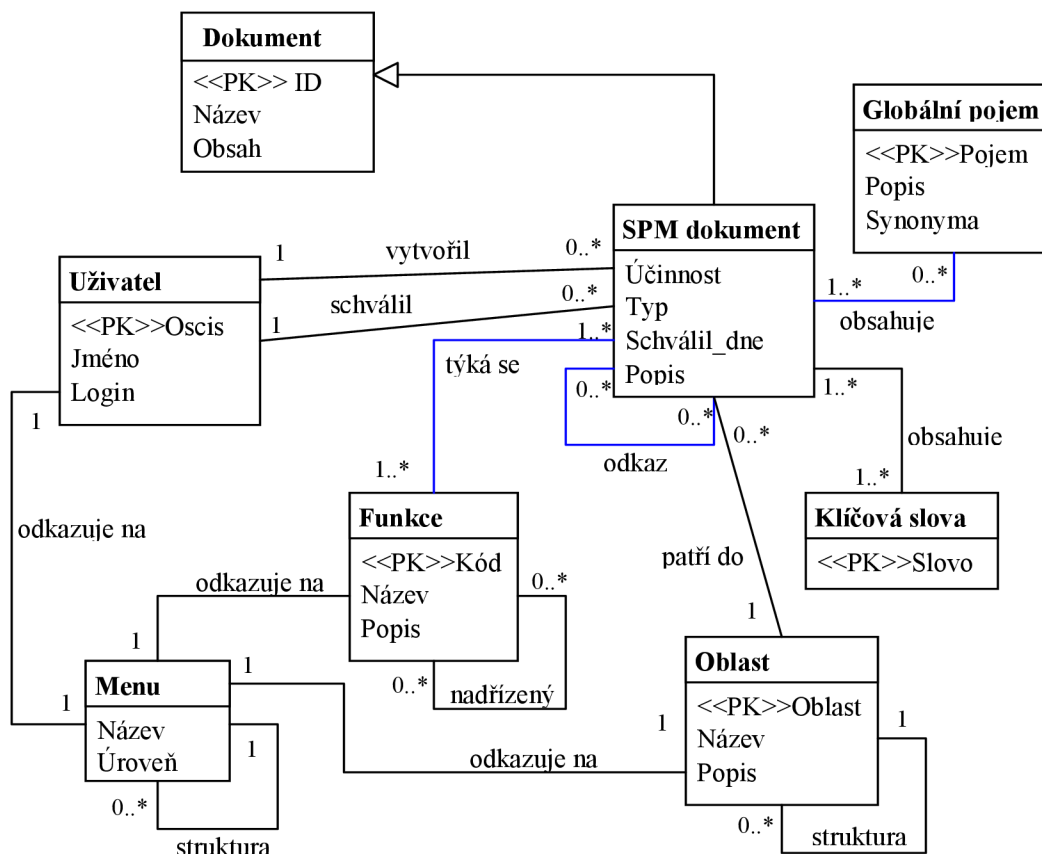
Dokument
<<PK>> ID
Název
Obsah

Globální pojem
<<PK>>Pojem
Popis
Synonyma

SPM dokument
Účinnost
Typ
Schválil_dne
Popis

Uživatel
<<PK>>Oscis
Jméno
Login

1 vytvořil 0..*
1 schválil 0..*
1..* obsahuje 0..*
1..* týká se 1..*
0..* 0..* odkaz
1..* obsahuje 1..*
0..* patří do 1
1 odkazuje na

Klíčová slova
<<PK>>Slovo

Funkce
<<PK>>Kód
Název
Popis

odkazuje na 1
0..* 0..* nadřízený

Menu
Název
Úroveň

1 1 1 0..* struktura

Oblast
<<PK>>Oblast
Název
Popis

1 odkazuje na 1
0..* struktura